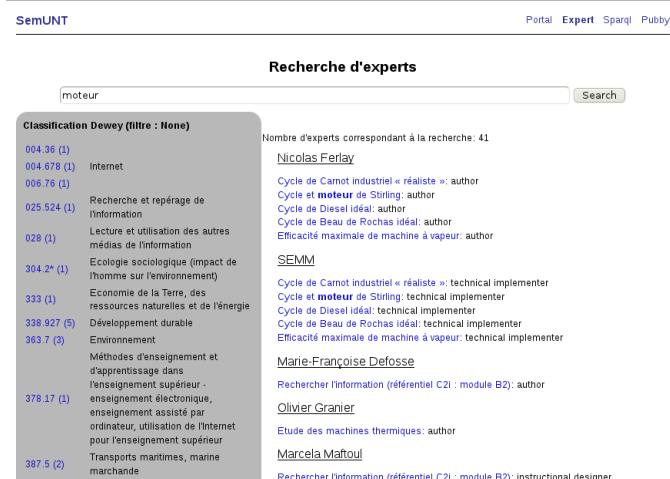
SemUNT

Portal Expert Sparql Pubby

Recherche d'experts

moteur

Search

Classification Dewey (filtre : None)

| | |
|---|---|
| 004.36 (1) | |
| 004.678 (1) | Internet |
| 006.76 (1) | |
| 025.524 (1) | Recherche et repérage de l'information |
| 028 (1) | Lecture et utilisation des autres médias de l'information |
| 304.2* (1) | Ecologie sociologique (impact de l'homme sur l'environnement) |
| 333 (1) | Economie de la Terre, des ressources naturelles et de l'énergie |
| 338.927 (5) | Développement durable |
| 363.7 (3) | Environnement |
| 378.17 (1) | Méthodes d'enseignement et d'apprentissage dans l'enseignement supérieur - enseignement électronique, enseignement assisté par ordinateur, utilisation de l'Internet pour l'enseignement supérieur |
| 387.5 (2) | Transports maritimes, marine marchande |

Nombre d'experts correspondant à la recherche: 41

Nicolas Ferlay

Cycle de Carnot industriel « réaliste »: author
Cycle et moteur de Stirling: author
Cycle de Diesel idéal: author
Cycle de Beau de Rochas idéal: author
Efficacité maximale de machine à vapeur: author

SEMM

Cycle de Carnot industriel « réaliste »: technical implementer
Cycle et moteur de Stirling: technical implementer
Cycle de Diesel idéal: technical implementer
Cycle de Beau de Rochas idéal: technical implementer
Efficacité maximale de machine à vapeur: technical implementer

Marie-Françoise Defosse

Rechercher l'information (référentiel C2i : module B2): author

Olivier Granier

Etude des machines thermiques: author

Marcela Maftoul

Rechercher l'information (référentiel C2i : module B2): instructional designer